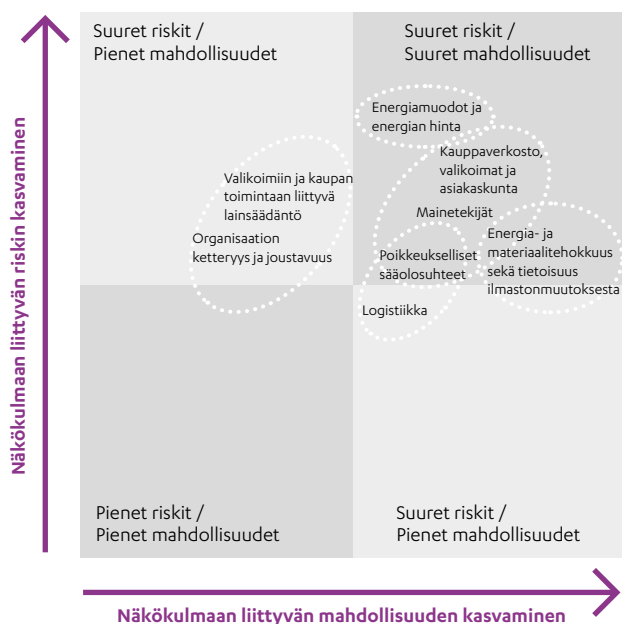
Suuret riskit /
Pienet mahdollisuudet

Suuret riskit /
Suuret mahdollisuudet

Energiamuodot ja energian hinta

Kauppaverkosto, valikoimat ja asiakaskunta

Valikoimiin ja kaupan toimintaan liittyvä lainsäädäntö

Mainetekijät

Organisaation ketteryys ja joustavuus

Poikkeukselliset sääolosuhteet

Energia- ja materiaalitehokkuus sekä tietoisuus ilmastonmuutoksesta

Logistiikka

Pienet riskit /
Pienet mahdollisuudet

Suuret riskit /
Pienet mahdollisuudet

Näkökulmaan liittyvän riskin kasvaminen

Näkökulmaan liittyvän mahdollisuuden kasvaminen